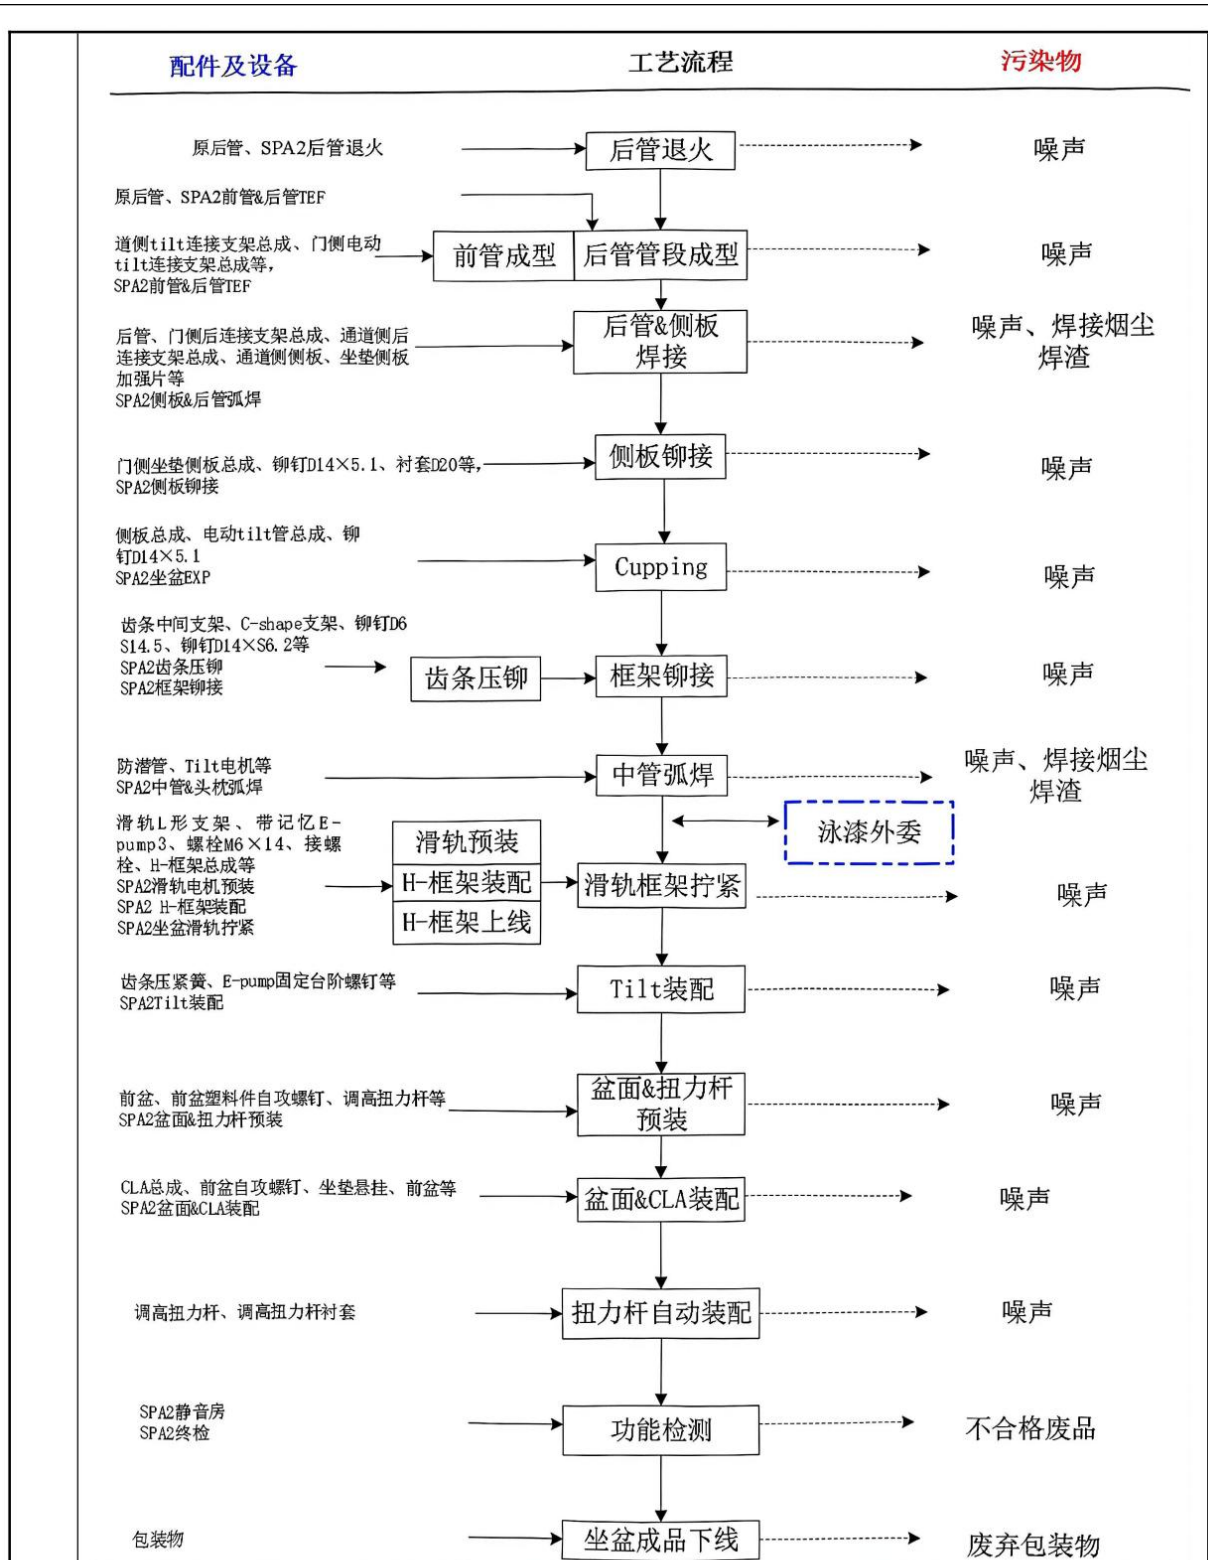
配件及设备

工艺流程

污染物

原后管、SPA2后管退火

后管退火

噪声

原后管、SPA2前管&后管TEF

道侧tilt连接支架总成、门侧电动tilt连接支架总成等，SPA2前管&后管TEF

前管成型

后管管段成型

噪声

后管、门侧后连接支架总成、通道侧后连接支架总成、通道侧侧板、坐垫侧板加强片等
SPA2侧板&后管弧焊

后管&侧板焊接

噪声、焊接烟尘焊渣

门侧坐垫侧板总成、铆钉D14×5.1、衬套D20等，SPA2侧板铆接

侧板铆接

噪声

侧板总成、电动tilt管总成、铆钉D14×5.1
SPA2坐盆EXP

Cupping

噪声

齿条中间支架、C-shape支架、铆钉D6 S14.5、铆钉D14×S6.2等
SPA2齿条压铆
SPA2框架铆接

齿条压铆

框架铆接

噪声

防潜管、Tilt电机等
SPA2中管&头枕弧焊

中管弧焊

噪声、焊接烟尘焊渣

泳漆外委

滑轨L形支架、带记忆E-pump3、螺栓M6×14、接螺栓、H-框架总成等
SPA2滑轨电机预装
SPA2 H-框架装配
SPA2坐盆滑轨拧紧

滑轨预装

H-框架装配

H-框架上线

滑轨框架拧紧

噪声

齿条压紧簧、E-pump固定台阶螺钉等
SPA2Tilt装配

Tilt装配

噪声

前盆、前盆塑料件自攻螺钉、调高扭力杆等
SPA2盆面&扭力杆预装

盆面&扭力杆预装

噪声

CLA总成、前盆自攻螺钉、坐垫悬挂、前盆等
SPA2盆面&CLA装配

盆面&CLA装配

噪声

调高扭力杆、调高扭力杆衬套

扭力杆自动装配

噪声

SPA2静音房
SPA2终检

功能检测

不合格废品

包装物

坐盆成品下线

废弃包装物